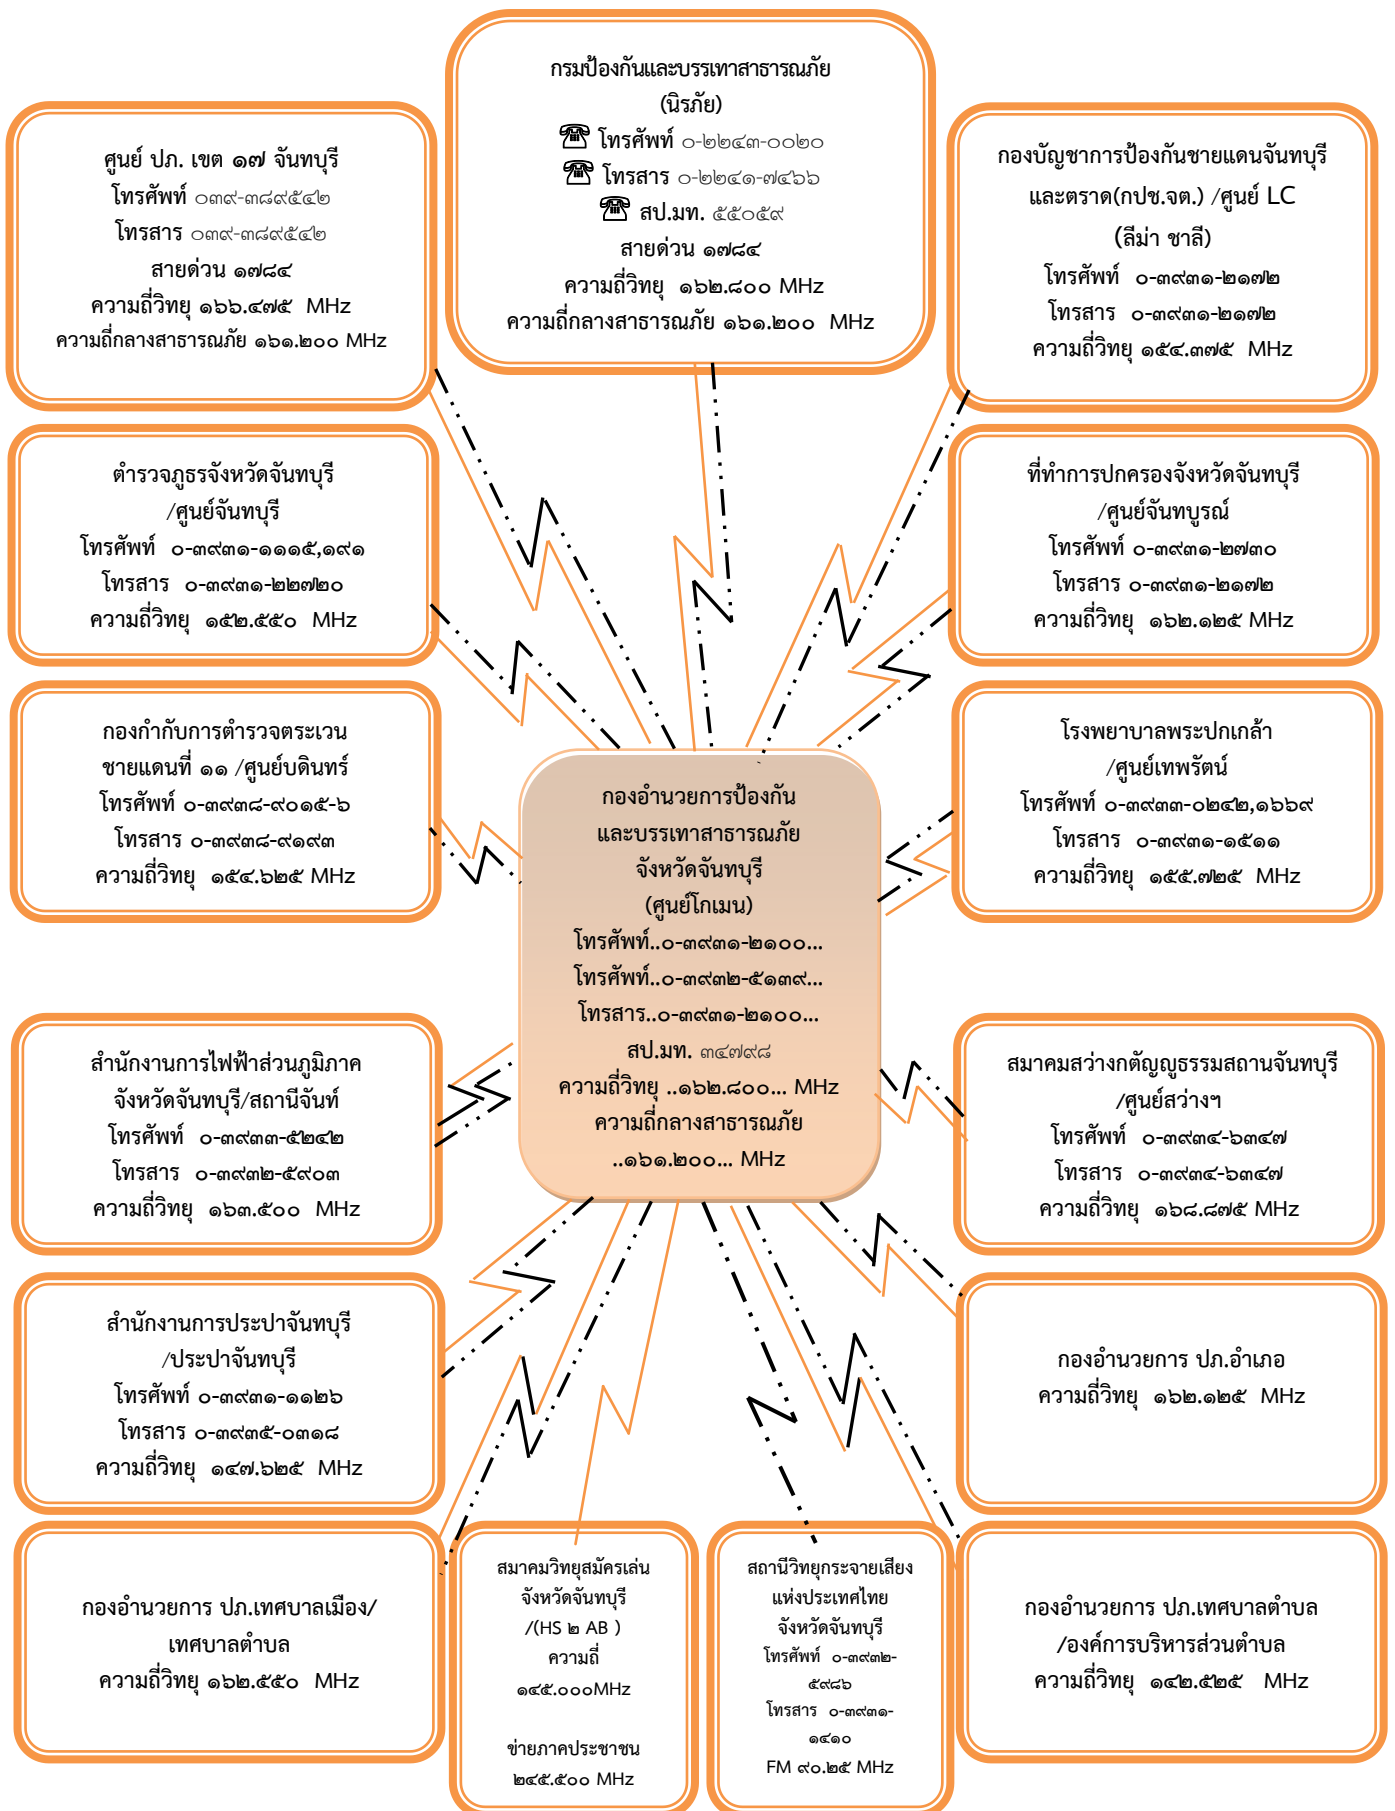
ศูนย์ ปภ. เขต ๑๗ จันทบุรี
โทรศัพท์ ๐๓๙-๓๘๙๕๔๒
โทรสาร ๐๓๙-๓๘๙๕๔๒
สายด่วน ๑๗๘๔
ความถี่วิทยุ ๑๖๖.๔๗๕ MHz
ความถี่กลางสาธารณภัย ๑๖๑.๒๐๐ MHz

กรมป้องกันและบรรเทาสาธารณภัย
(นิรภัย)
โทรศัพท์ ๐-๒๒๔๓-๐๐๒๐
โทรสาร ๐-๒๒๔๑-๗๔๖๖
สป.มท. ๕๕๐๕๙
สายด่วน ๑๗๘๔
ความถี่วิทยุ ๑๖๒.๘๐๐ MHz
ความถี่กลางสาธารณภัย ๑๖๑.๒๐๐ MHz

กองบัญชาการป้องกันชายแดนจันทบุรีและตราด(กปช.จต.) /ศูนย์ LC
(ลีม่า ชาลี)
โทรศัพท์ ๐-๓๙๓๑-๒๑๗๒
โทรสาร ๐-๓๙๓๑-๒๑๗๒
ความถี่วิทยุ ๑๕๔.๓๗๕ MHz

ตำรวจภูธรจังหวัดจันทบุรี
/ศูนย์จันทบุรี
โทรศัพท์ ๐-๓๙๓๑-๑๑๑๕,๑๙๑
โทรสาร ๐-๓๙๓๑-๒๒๗๒๐
ความถี่วิทยุ ๑๕๒.๕๕๐ MHz

ที่ทำการปกครองจังหวัดจันทบุรี
/ศูนย์จันทบูรณ์
โทรศัพท์ ๐-๓๙๓๑-๒๗๓๐
โทรสาร ๐-๓๙๓๑-๒๑๗๒
ความถี่วิทยุ ๑๖๒.๑๒๕ MHz

กองกำกับการตำรวจตระเวนชายแดนที่ ๑๑ /ศูนย์บดินทร์
โทรศัพท์ ๐-๓๙๓๘-๙๐๑๕-๖
โทรสาร ๐-๓๙๓๘-๙๑๙๓
ความถี่วิทยุ ๑๕๔.๖๒๕ MHz

โรงพยาบาลพระปกเกล้า
/ศูนย์เทพรัตน์
โทรศัพท์ ๐-๓๙๓๓-๐๒๔๒,๑๖๖๙
โทรสาร ๐-๓๙๓๑-๑๕๑๑
ความถี่วิทยุ ๑๕๕.๗๒๕ MHz

กองอำนวยการป้องกันและบรรเทาสาธารณภัย
จังหวัดจันทบุรี
(ศูนย์โกเมน)
โทรศัพท์..๐-๓๙๓๑-๒๑๐๐...
โทรศัพท์..๐-๓๙๓๒-๕๑๓๙...
โทรสาร..๐-๓๙๓๑-๒๑๐๐...
สป.มท. ๓๔๗๙๘
ความถี่วิทยุ ..๑๖๒.๘๐๐... MHz
ความถี่กลางสาธารณภัย
..๑๖๑.๒๐๐... MHz

สำนักงานการไฟฟ้าส่วนภูมิภาคจังหวัดจันทบุรี/สถานีจันท์
โทรศัพท์ ๐-๓๙๓๓-๕๒๔๒
โทรสาร ๐-๓๙๓๒-๕๙๐๓
ความถี่วิทยุ ๑๖๓.๕๐๐ MHz

สมาคมสว่างกตัญญูธรรมสถานจันทบุรี
/ศูนย์สว่างฯ
โทรศัพท์ ๐-๓๙๓๔-๖๓๔๗
โทรสาร ๐-๓๙๓๔-๖๓๔๗
ความถี่วิทยุ ๑๖๘.๘๗๕ MHz

สำนักงานการประปาจันทบุรี
/ประปาจันทบุรี
โทรศัพท์ ๐-๓๙๓๑-๑๑๒๖
โทรสาร ๐-๓๙๓๕-๐๓๑๘
ความถี่วิทยุ ๑๔๗.๖๒๕ MHz

กองอำนวยการ ปภ.อำเภอ
ความถี่วิทยุ ๑๖๒.๑๒๕ MHz

กองอำนวยการ ปภ.เทศบาลเมือง/เทศบาลตำบล
ความถี่วิทยุ ๑๖๒.๕๕๐ MHz

สมาคมวิทยุสมัครเล่นจังหวัดจันทบุรี
/(HS ๒ AB )
ความถี่
๑๔๕.๐๐๐MHz

ข่ายภาคประชาชน
๒๔๕.๕๐๐ MHz

สถานีวิทยุกระจายเสียงแห่งประเทศไทย
จังหวัดจันทบุรี
โทรศัพท์ ๐-๓๙๓๒-๕๙๘๖
โทรสาร ๐-๓๙๓๑-๑๙๑๐
FM ๙๐.๒๕ MHz

กองอำนวยการ ปภ.เทศบาลตำบล
/องค์การบริหารส่วนตำบล
ความถี่วิทยุ ๑๔๒.๕๒๕ MHz